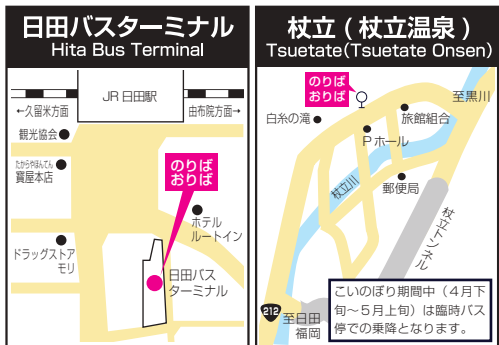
日田バスターミナル
Hita Bus Terminal

JR 日田駅
←久留米方面
由布院方面→
観光協会
たから汐まんじゅう
寳屋本店
ドラッグストア
モリ
のりば
おりば
ホテル
ルートイン
日田バス
ターミナル

杖立（杖立温泉）
Tsuetate(Tsuetate Onsen)

のりば
おりば
至黒川
白糸の滝
旅館組合
Pホール
杖立川
郵便局
杖立トンネル
212
至日田
福岡
こいのぼり期間中（4月下旬～5月上旬）は臨時バス停での乗降となります。